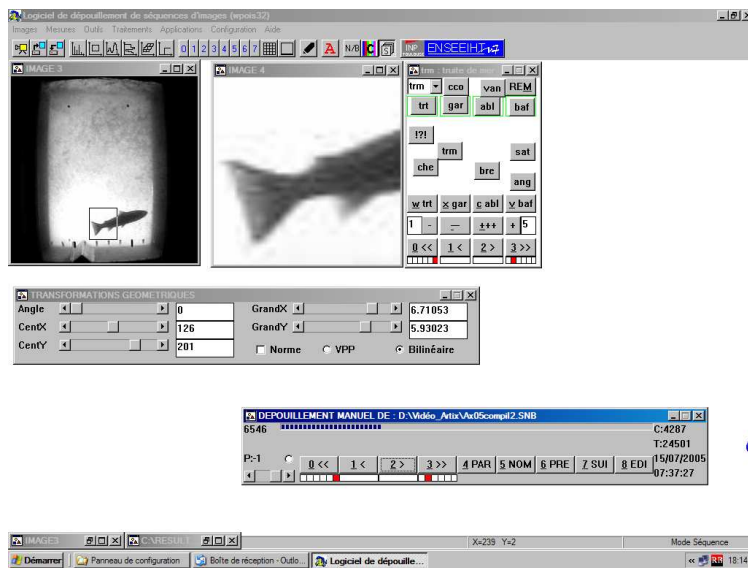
Logiciel de dépouillement de séquences d'images (wpois32)
Images Mesures Outils Traitements Applications Configuration Aide
0 1 2 3 4 5 6 7 N/B ENSEEIHT
IMAGE 3
IMAGE 4
trm : truite de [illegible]
trm cco van REM
trt gar abl baf
!?!
trm sat
che bre
ang
w trt x gar c abl v baf
1 - − +++ + 5
0 << 1 < 2 > 3 >>

TRANSFORMATIONS GEOMETRIQUES
Angle 0
CentX 126
CentY 201
GrandX 6.71053
GrandY 5.93023
Norme VPP Bilinéaire

DEPOUILLEMENT MANUEL DE : D:\Vidéo_Artix\Ax05compil2.SNB
6546
C:4287
T:24501
P:-1
0 << 1 < 2 > 3 >> 4 PAR 5 NOM 6 PRE 7 SUI 8 EDI
15/07/2005
07:37:27

IMAGE3 C:\RESULT
X=239 Y=2
Mode Séquence
Démarrer Panneau de configuration Boîte de réception - Outlo... Logiciel de dépouille...
18:14